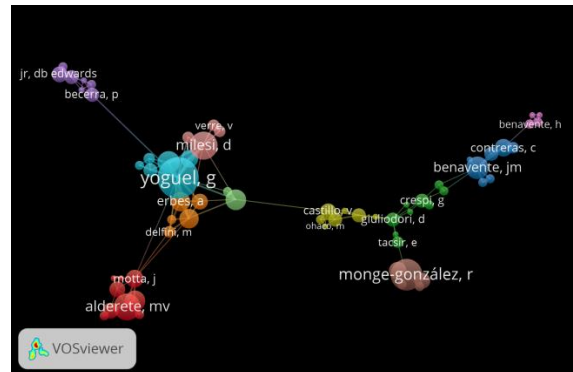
jr, db edwards
becerra, p
verre, v
milesi, d
yoguel, g
erbes, a
delfini, m
motta, j
alderete, mv
castillo, v
ohaco, m
gidliodori, d
crespi, g
tacsir, e
monge-gonzález, r
benavente, h
contreras, c
benavente, jm
VOSviewer